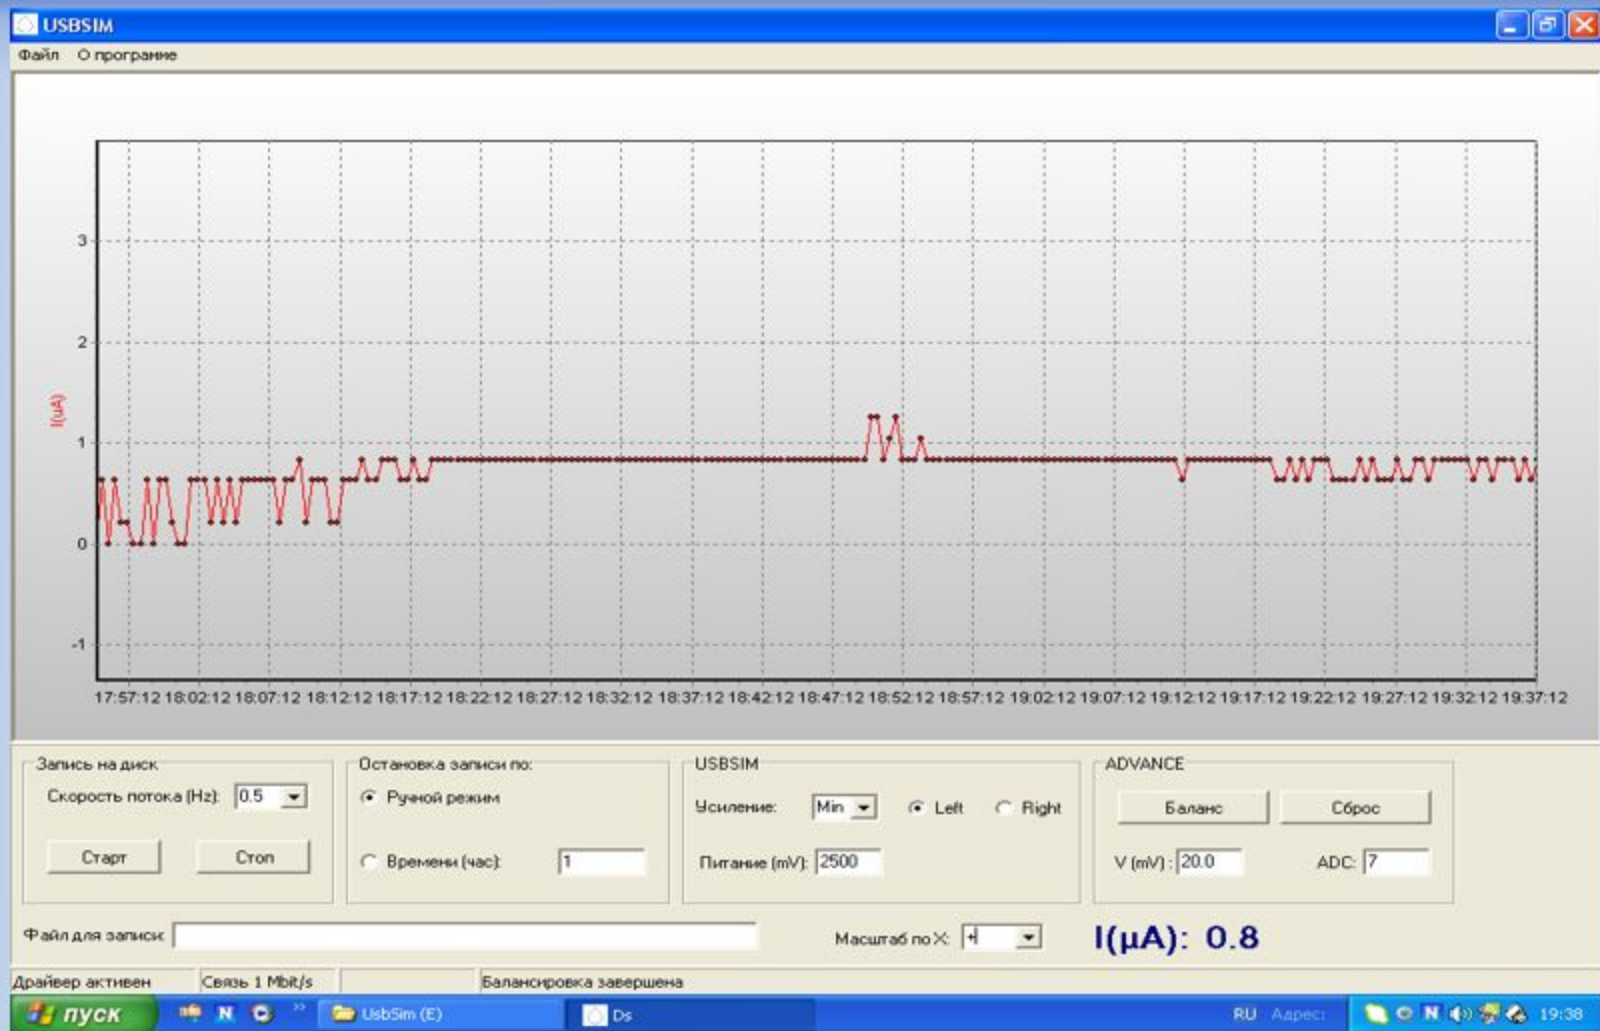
USBSIM

Файл О программе

3
2
1
0
-1

I(μA)

17:57:12 18:02:12 18:07:12 18:12:12 18:17:12 18:22:12 18:27:12 18:32:12 18:37:12 18:42:12 18:47:12 18:52:12 18:57:12 19:02:12 19:07:12 19:12:12 19:17:12 19:22:12 19:27:12 19:32:12 19:37:12

Запись на диск
Скорость потока (Hz): 0.5
Старт Стоп

Остановка записи по:
Ручной режим
Времени (час): 1

USBSIM
Усиление: Min Left Right
Питание (mV): 2500

ADVANCE
Баланс Сброс
V (mV) : 20.0 ADC: 7

Файл для записи:
Масштаб по X: 4
I(μA): 0.8

Драйвер активен | Связь 1 Mbit/s | | Балансировка завершена

пуск UsbSim (E) Ds RU Адрес 19:38